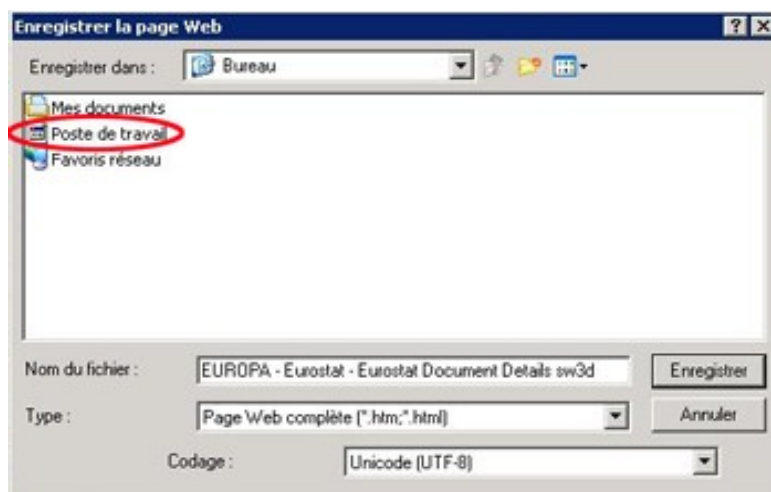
Enregistrer la page Web

?

Enregistrer dans :

Bureau

Mes documents

Poste de travail

Favoris réseau

Nom du fichier :

EUROPA - Eurostat - Eurostat Document Details sw3d

Enregistrer

Type :

Page Web complète (*.htm;*.html)

Annuler

Codage :

Unicode (UTF-8)